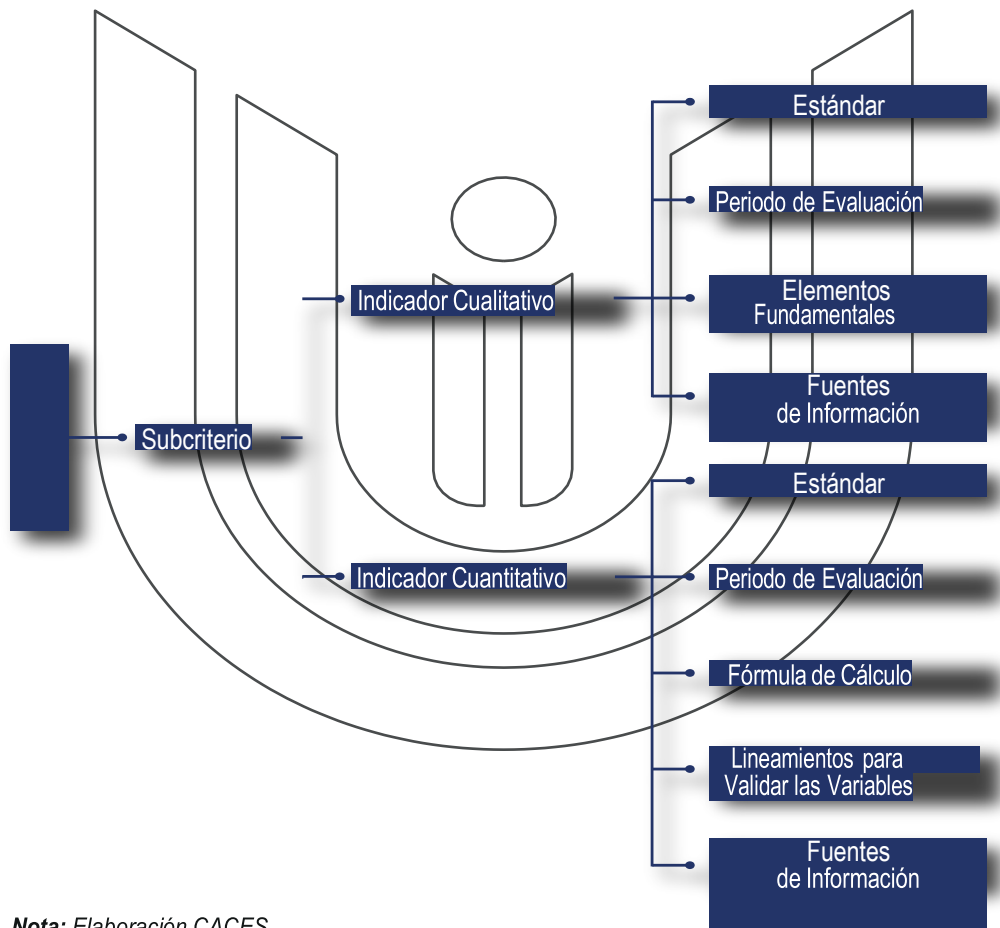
Subcriterio

Indicador Cualitativo

Estándar

Periodo de Evaluación

Elementos Fundamentales

Fuentes de Información

Indicador Cuantitativo

Estándar

Periodo de Evaluación

Fórmula de Cálculo

Lineamientos para Validar las Variables

Fuentes de Información

*Nota:* Elaboración CACES